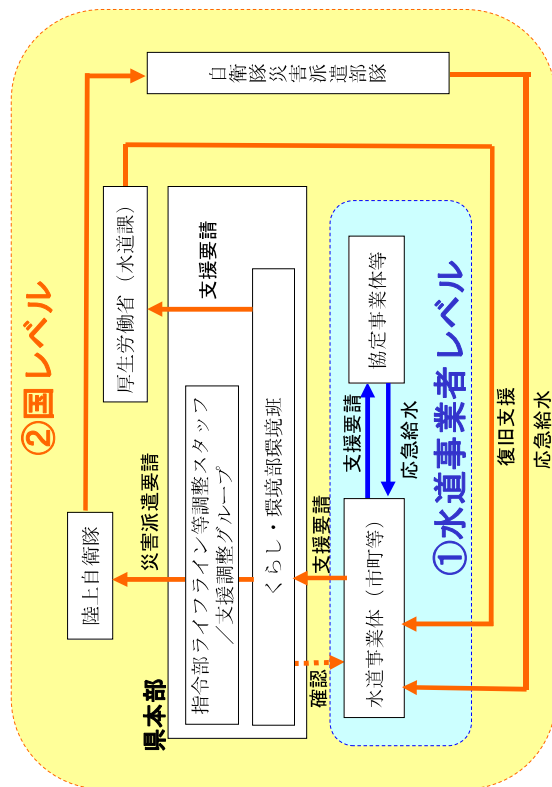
②国レベル

自衛隊災害派遣部隊

厚生労働省（水道課）

支援要請

陸上自衛隊

災害派遣要請

指令部ライフライン等調整スタッフ／支援調整グループ

くらし・環境部環境班

県本部

支援要請

確認

協定事業体等

支援要請

応急給水

水道事業体（市町等）

①水道事業者レベル

復旧支援

応急給水